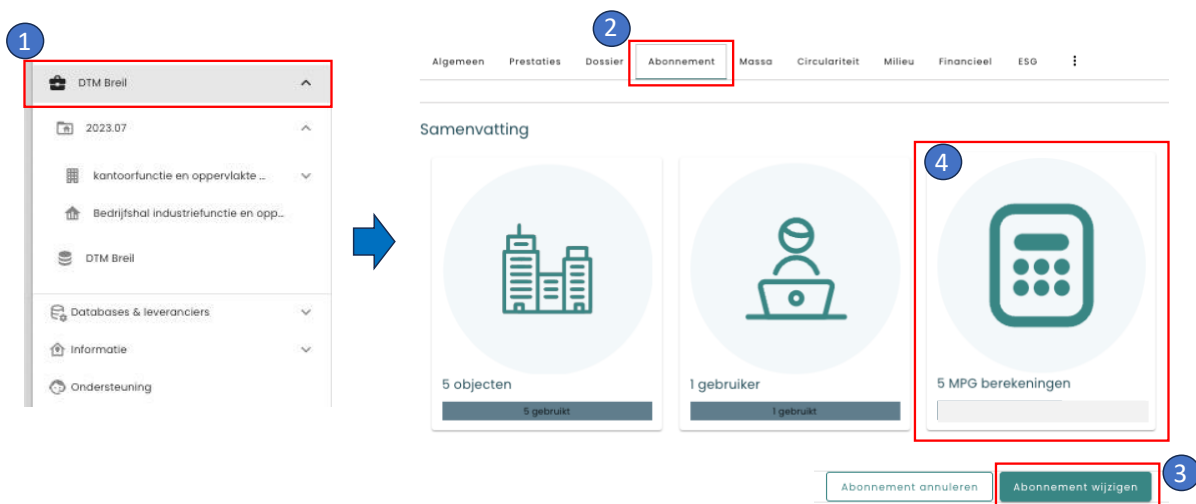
1

DTM Breil

2023.07

kantoorfunctie en oppervlakte ...

Bedrijfshal industriefunctie en opp...

DTM Breil

Databases & leveranciers

Informatie

Ondersteuning

2

Algemeen Prestaties Dossier Abonnement Massa Circulariteit Milieu Financieel ESG

Samenvatting

4

5 objecten

5 gebruikt

1 gebruiker

1 gebruikt

5 MPG berekeningen

Abonnement annuleren

Abonnement wijzigen

3